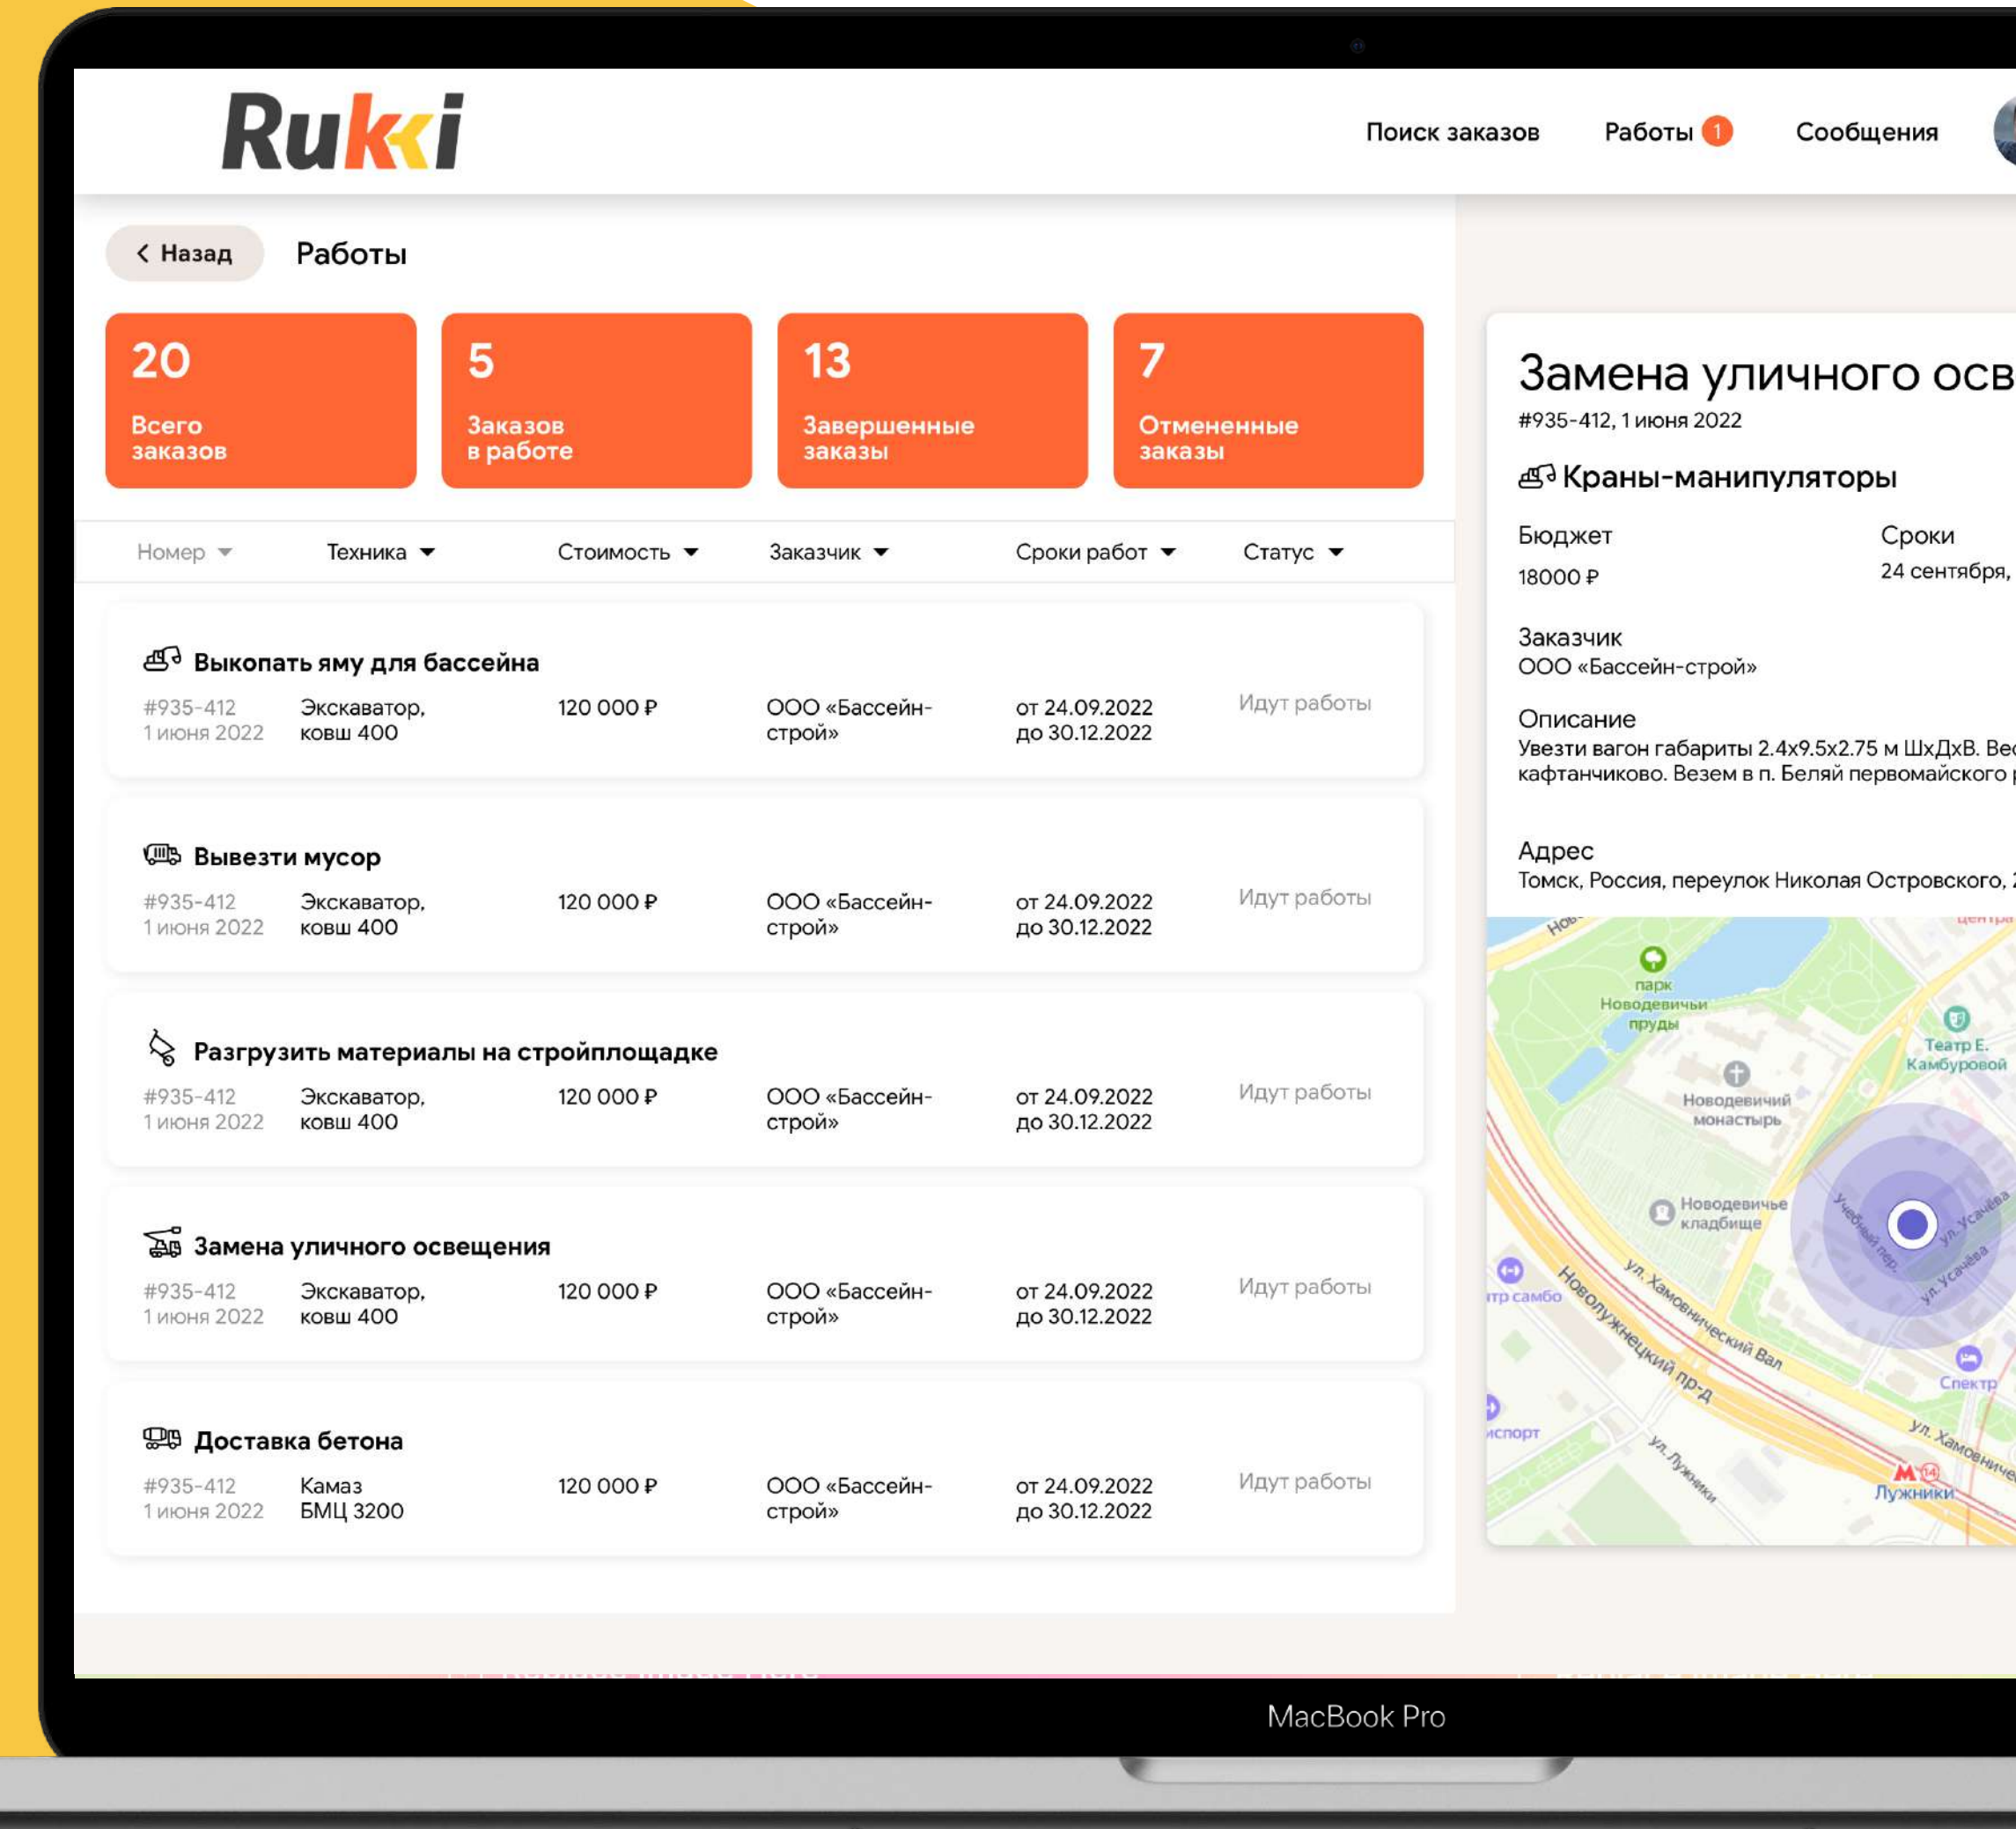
Rukki

Поиск заказов Работы 1 Сообщения

Назад Работы

20 Всего заказов

5 Заказов в работе

13 Завершенные заказы

7 Отмененные заказы

| Номер | Техника | Стоимость | Заказчик | Сроки работ | Статус |
|---|---|---|---|---|---|

Выкопать яму для бассейна
#935-412 1 июня 2022 | Экскаватор, ковш 400 | 120 000 ₽ | ООО «Бассейн-строй» | от 24.09.2022 до 30.12.2022 | Идут работы

Вывезти мусор
#935-412 1 июня 2022 | Экскаватор, ковш 400 | 120 000 ₽ | ООО «Бассейн-строй» | от 24.09.2022 до 30.12.2022 | Идут работы

Разгрузить материалы на стройплощадке
#935-412 1 июня 2022 | Экскаватор, ковш 400 | 120 000 ₽ | ООО «Бассейн-строй» | от 24.09.2022 до 30.12.2022 | Идут работы

Замена уличного освещения
#935-412 1 июня 2022 | Экскаватор, ковш 400 | 120 000 ₽ | ООО «Бассейн-строй» | от 24.09.2022 до 30.12.2022 | Идут работы

Доставка бетона
#935-412 1 июня 2022 | Камаз БМЦ 3200 | 120 000 ₽ | ООО «Бассейн-строй» | от 24.09.2022 до 30.12.2022 | Идут работы

Замена уличного осв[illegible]
#935-412, 1 июня 2022

Краны-манипуляторы

Бюджет
18000 ₽

Сроки
24 сентября, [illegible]

Заказчик
ООО «Бассейн-строй»

Описание
Увезти вагон габариты 2.4x9.5x2.75 м ШхДхВ. Ве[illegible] кафтанчиково. Везем в п. Беляй первомайского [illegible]

Адрес
Томск, Россия, переулок Николая Островского, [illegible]

парк Новодевичьи пруды
Театр Е. Камбуровой
Новодевичий монастырь
Новодевичье кладбище
Учебный пер.
ул. Усачёва
ул. Хамовнический Вал
Новолужнецкий пр-д
Спектр
ул. Лужники
Лужники
тр самбо
испорт

MacBook Pro